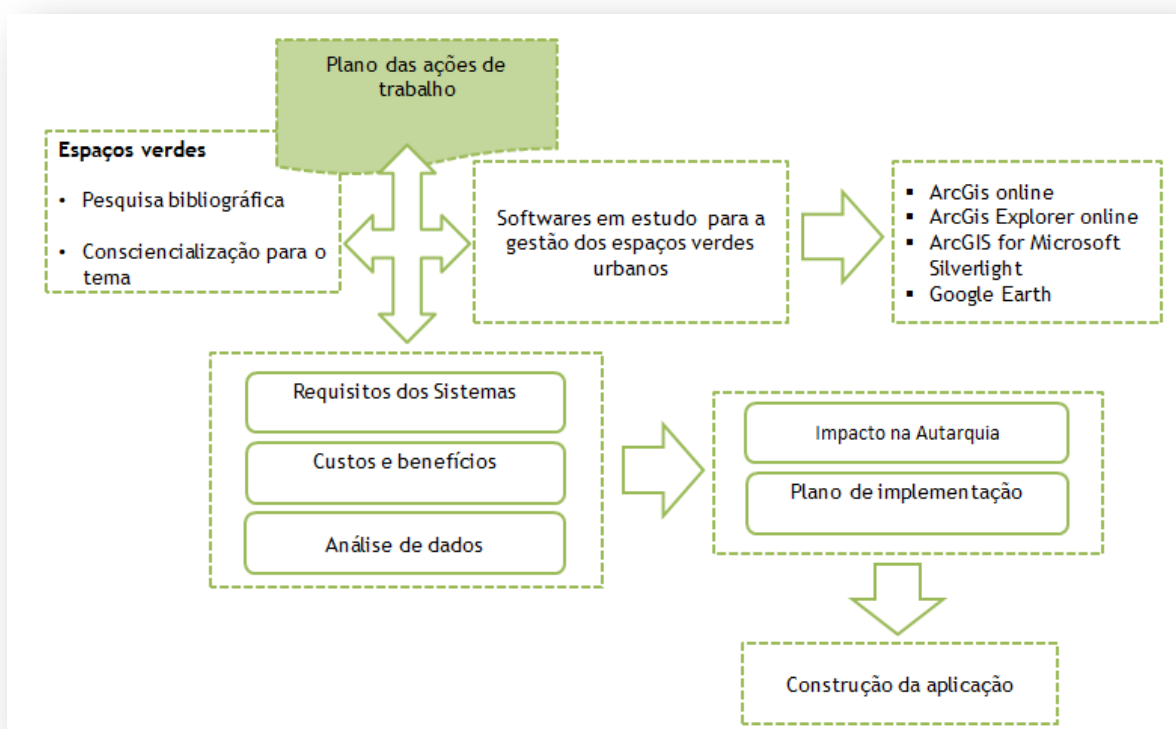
Plano das ações de trabalho

Espaços verdes

• Pesquisa bibliográfica

• Consciencialização para o tema

Softwares em estudo para a gestão dos espaços verdes urbanos

▪ ArcGis online
▪ ArcGis Explorer online
▪ ArcGIS for Microsoft Silverlight
▪ Google Earth

Requisitos dos Sistemas

Custos e benefícios

Análise de dados

Impacto na Autarquia

Plano de implementação

Construção da aplicação